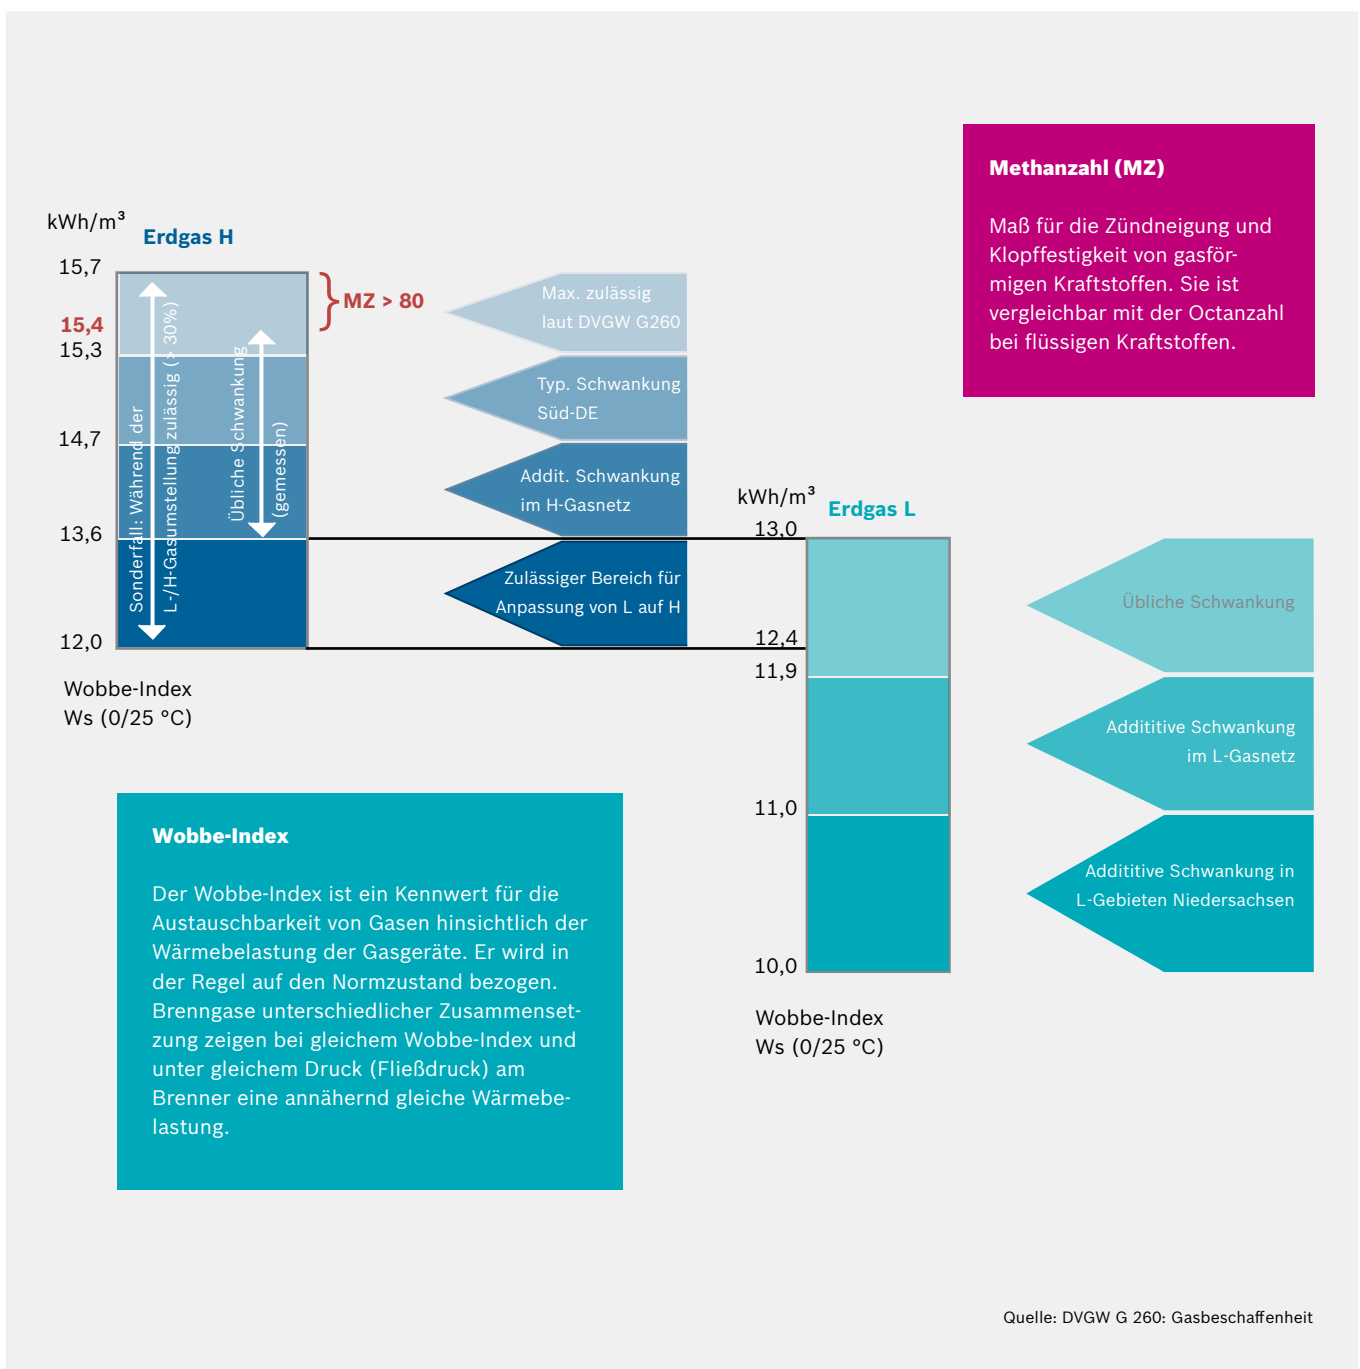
Methanzahl (MZ)

Maß für die Zündneigung und Klopffestigkeit von gasförmigen Kraftstoffen. Sie ist vergleichbar mit der Octanzahl bei flüssigen Kraftstoffen.

kWh/m³ Erdgas H

15,7
15,4
15,3
14,7
13,6
12,0

Sonderfall: Während der L-/H-Gasumstellung zulässig (> 30%)

Übliche Schwankung (gemessen)

MZ > 80

Max. zulässig laut DVGW G260

Typ. Schwankung Süd-DE

Addit. Schwankung im H-Gasnetz

Zulässiger Bereich für Anpassung von L auf H

Wobbe-Index Ws (0/25 °C)

kWh/m³ Erdgas L

13,0
12,4
11,9
11,0
10,0

Übliche Schwankung

Addititive Schwankung im L-Gasnetz

Addititive Schwankung in L-Gebieten Niedersachsen

Wobbe-Index Ws (0/25 °C)

Wobbe-Index

Der Wobbe-Index ist ein Kennwert für die Austauschbarkeit von Gasen hinsichtlich der Wärmebelastung der Gasgeräte. Er wird in der Regel auf den Normzustand bezogen. Brenngase unterschiedlicher Zusammensetzung zeigen bei gleichem Wobbe-Index und unter gleichem Druck (Fließdruck) am Brenner eine annähernd gleiche Wärmebelastung.

Quelle: DVGW G 260: Gasbeschaffenheit